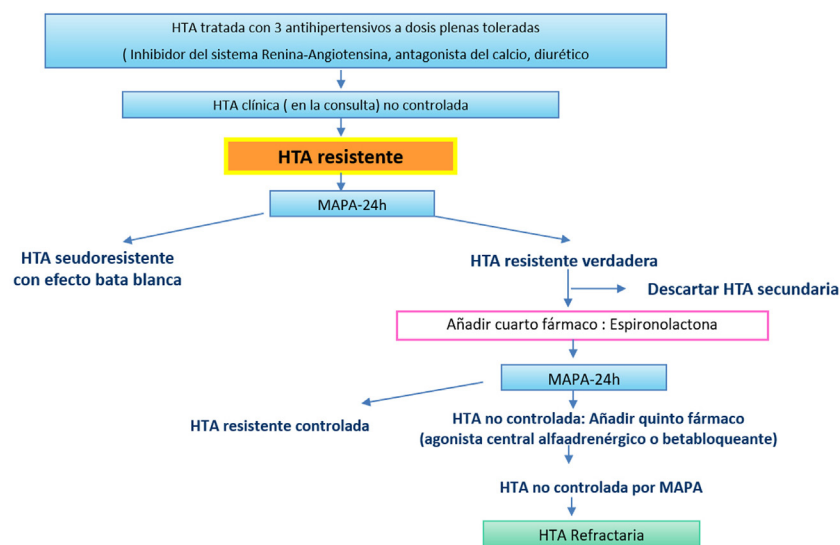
HTA tratada con 3 antihipertensivos a dosis plenas toleradas
( Inhibidor del sistema Renina-Angiotensina, antagonista del calcio, diurético

HTA clínica ( en la consulta) no controlada

HTA resistente

MAPA-24h

HTA seudoresistente con efecto bata blanca

HTA resistente verdadera

Descartar HTA secundaria

Añadir cuarto fármaco : Espironolactona

MAPA-24h

HTA resistente controlada

HTA no controlada: Añadir quinto fármaco
(agonista central alfaadrenérgico o betabloqueante)

HTA no controlada por MAPA

HTA Refractaria